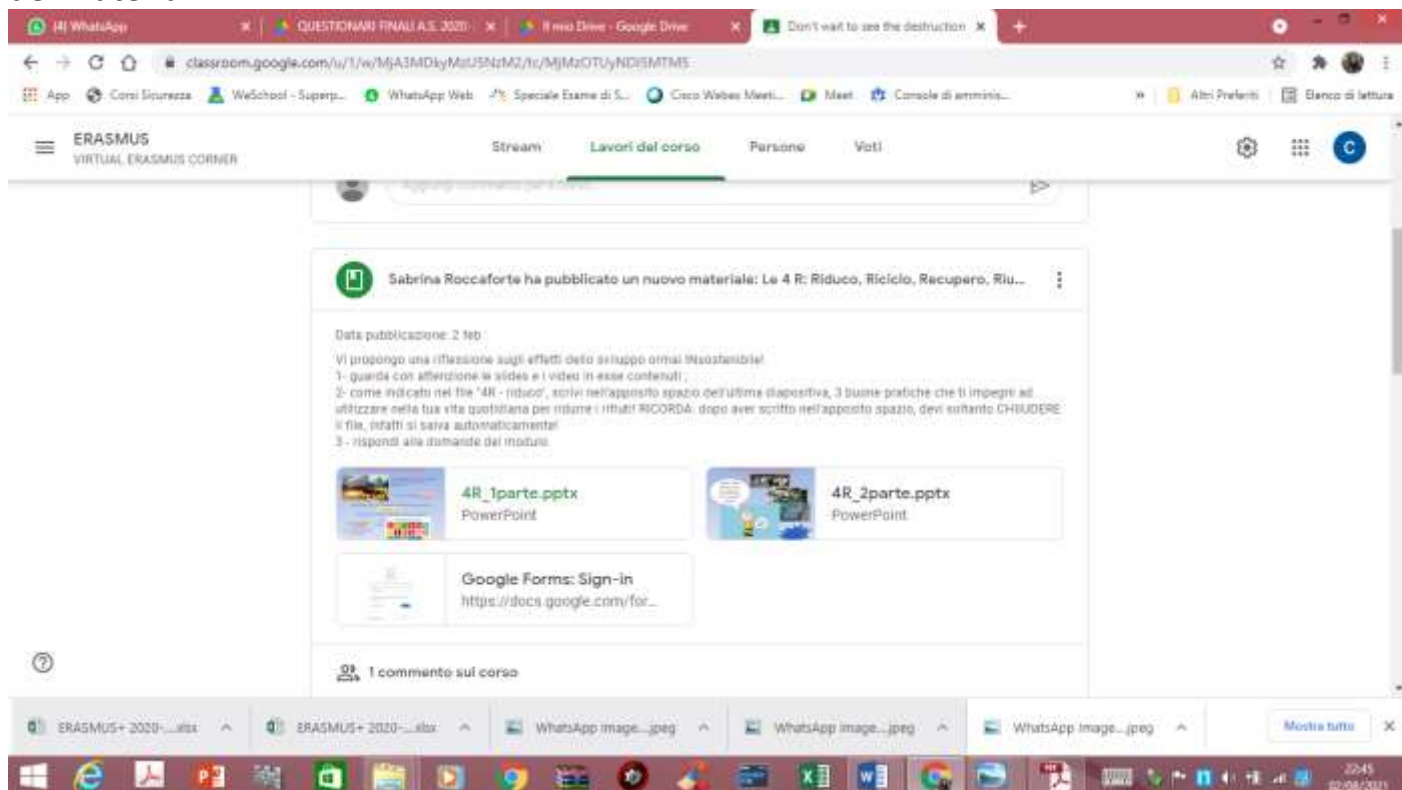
(4) WhatsApp
QUESTIONARI FINALI A.S. 2020
Il mio Drive - Google Drive
Don't wait to see the destruction

classroom.google.com/u/1/w/MjA3MDkyMzU5NzM2/tc/MjMzOTUyNDI5MTM5

App Corsi Sicurezza WeSchool - Superp... WhatsApp Web Speciale Esame di S... Cisco Webex Meeti... Meet Console di amminis... Altri Preferiti Elenco di lettura

ERASMUS
VIRTUAL ERASMUS CORNER

Stream Lavori del corso Persone Voti

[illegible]

Sabrina Roccaforte ha pubblicato un nuovo materiale: Le 4 R: Riduco, Riciclo, Recupero, Riu...

Data pubblicazione: 2 feb

Vi propongo una riflessione sugli effetti dello sviluppo ormai INsostenibile!
1- guarda con attenzione le slides e i video in esse contenuti ;
2- come indicato nel file "4R - riduco", scrivi nell'apposito spazio dell'ultima diapositiva, 3 buone pratiche che ti impegni ad utilizzare nella tua vita quotidiana per ridurre i rifiuti! RICORDA: dopo aver scritto nell'apposito spazio, devi soltanto CHIUDERE il file, infatti si salva automaticamente!
3 - rispondi alle domande del modulo.

4R_1parte.pptx
PowerPoint

4R_2parte.pptx
PowerPoint

Google Forms: Sign-in
https://docs.google.com/for...

1 commento sul corso

ERASMUS+ 2020-....xlsx
ERASMUS+ 2020-....xlsx
WhatsApp Image....jpeg
WhatsApp Image....jpeg
WhatsApp Image....jpeg
Mostra tutto

22:45
02/04/2021